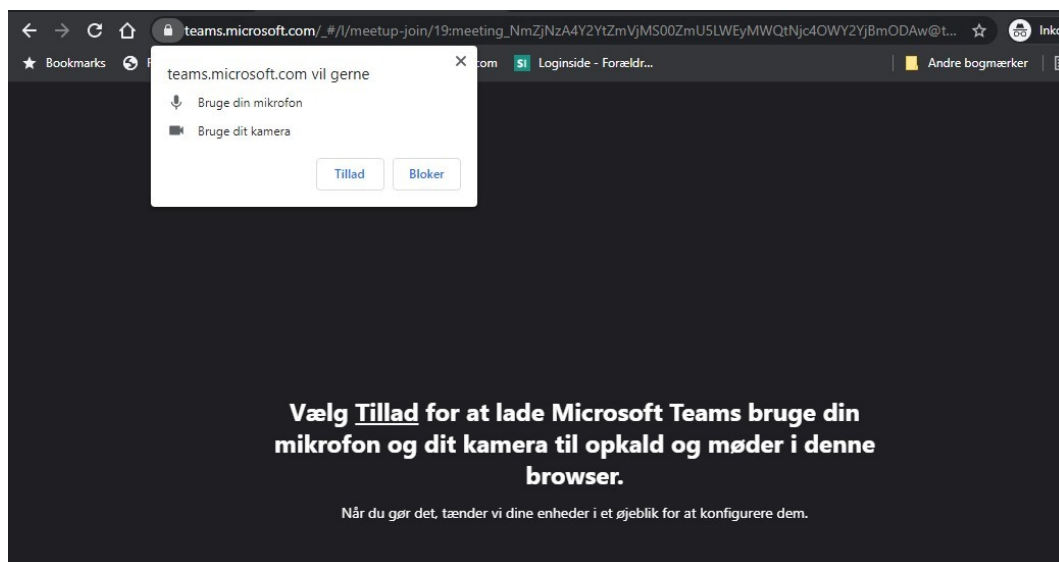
teams.microsoft.com/_#/l/meetup-join/19:meeting_NmZjNzA4Y2YtZmVjMS00ZmU5LWEyMWQtNjc4OWY2YjBmODAw@t...

Inkc

Bookmarks

F

com

Loginside - Forældr...

Andre bogmærker

teams.microsoft.com vil gerne

Bruge din mikrofon

Bruge dit kamera

Tillad

Bloker

Vælg Tillad for at lade Microsoft Teams bruge din mikrofon og dit kamera til opkald og møder i denne browser.

Når du gør det, tænder vi dine enheder i et øjeblik for at konfigurere dem.